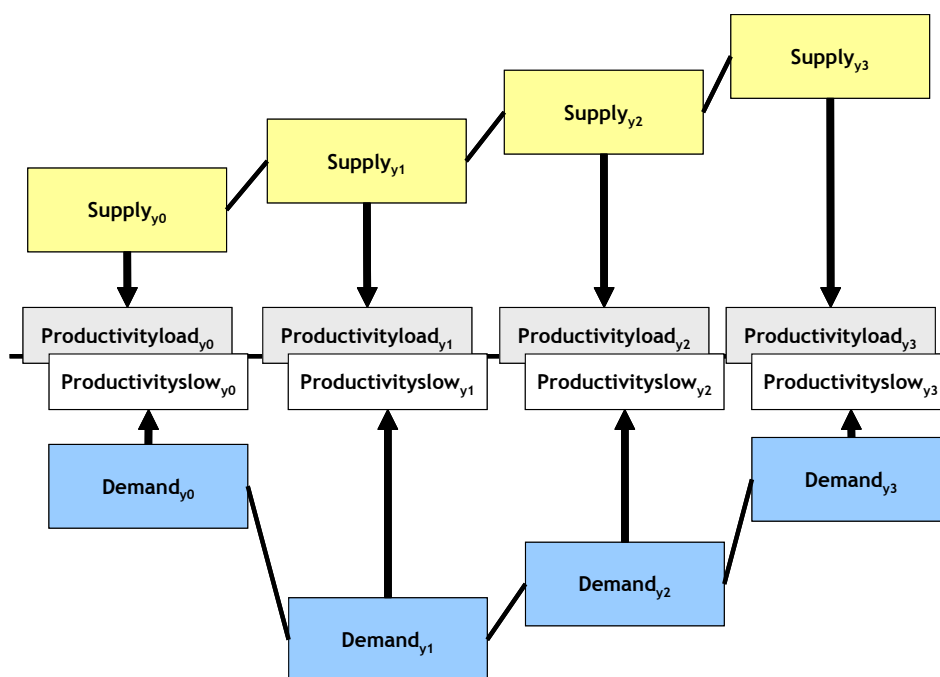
$\text{Supply}_{y3}$

$\text{Supply}_{y2}$

$\text{Supply}_{y1}$

$\text{Supply}_{y0}$

$\text{Productivityload}_{y0}$ $\text{Productivityload}_{y1}$ $\text{Productivityload}_{y2}$ $\text{Productivityload}_{y3}$

$\text{Productivityslow}_{y0}$ $\text{Productivityslow}_{y1}$ $\text{Productivityslow}_{y2}$ $\text{Productivityslow}_{y3}$

$\text{Demand}_{y0}$

$\text{Demand}_{y3}$

$\text{Demand}_{y2}$

$\text{Demand}_{y1}$